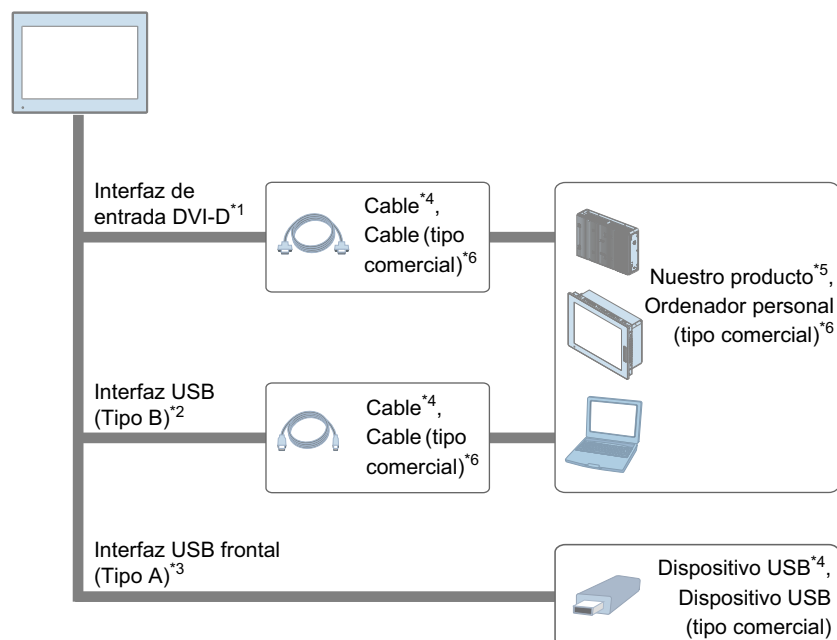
Interfaz de entrada DVI-D$^{*1}$

Cable$^{*4}$, Cable (tipo comercial)$^{*6}$

Nuestro producto$^{*5}$, Ordenador personal (tipo comercial)$^{*6}$

Interfaz USB (Tipo B)$^{*2}$

Cable$^{*4}$, Cable (tipo comercial)$^{*6}$

Interfaz USB frontal (Tipo A)$^{*3}$

Dispositivo USB$^{*4}$, Dispositivo USB (tipo comercial)